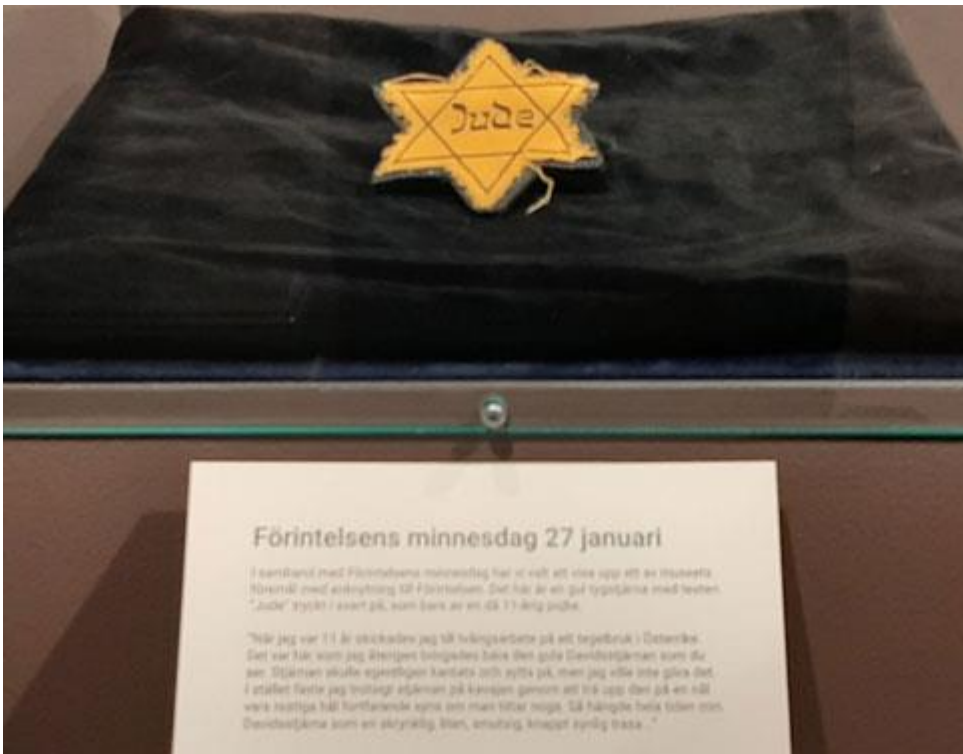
Jude

Förintelsens minnesdag 27 januari

I samband med Förintelsens minnesdag har vi valt att visa upp ett av museets föremål med anknytning till Förintelsen. Det här är en gul tygstjärna med texten "Jude" tryckt i svart på, som bars av en då 11-årig judie.

"När jag var 11 år skickades jag till tvångsarbete på ett tegelbruk i Österrike. Det var hon som jag återigen tvingades bära den gula Davidsstjärnan som du ser. Stjärnan skulle egentligen bärdats och sytts på, men jag ville inte göra det. I stället fäste jag trotsigt stjärnan på kavajen genom att trä upp den på en nål vara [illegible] hål fortfarande syns om man tittar noga. Så hängde hela tiden min Davidsstjärna som en skrynklig, liten, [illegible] knappt synlig trasa..."